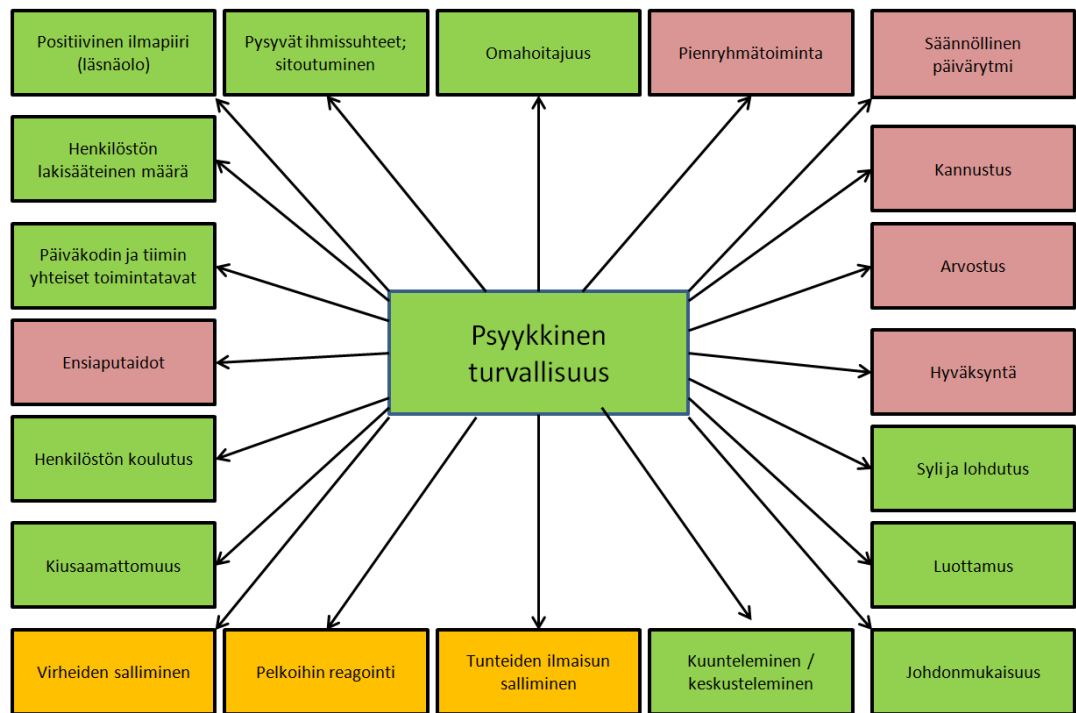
Positiivinen ilmapiiri (läsnäolo)

Pysyvät ihmissuhteet; sitoutuminen

Omahoitajuus

Pienryhmätoiminta

Säännöllinen päivärytmi

Henkilöstön lakisääteinen määrä

Kannustus

Päiväkodin ja tiimin yhteiset toimintatavat

Arvostus

Psyykkinen turvallisuus

Ensiaputaidot

Hyväksyntä

Henkilöstön koulutus

Syli ja lohdutus

Kiusaamattomuus

Luottamus

Virheiden salliminen

Pelkoihin reagointi

Tunteiden ilmaisun salliminen

Kuunteleminen / keskusteleminen

Johdonmukaisuus